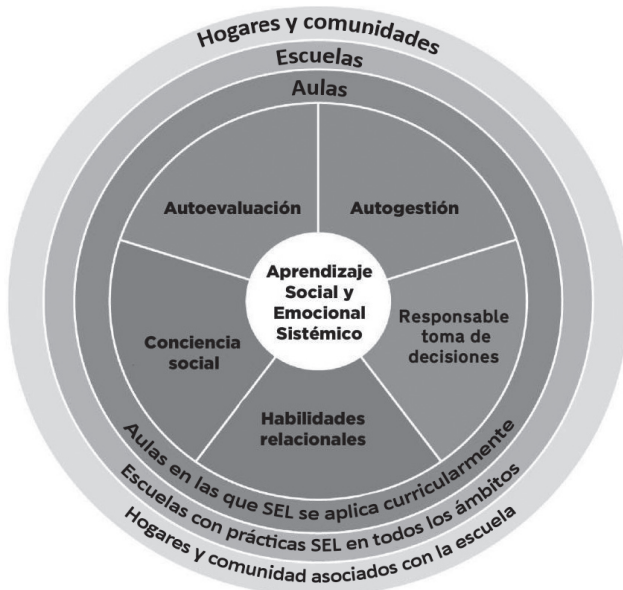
Hogares y comunidades
Escuelas
Aulas
Autoevaluación
Autogestión
Aprendizaje Social y Emocional Sistémico
Conciencia social
Responsable toma de decisiones
Habilidades relacionales
Aulas en las que SEL se aplica curricularmente
Escuelas con prácticas SEL en todos los ámbitos
Hogares y comunidad asociados con la escuela